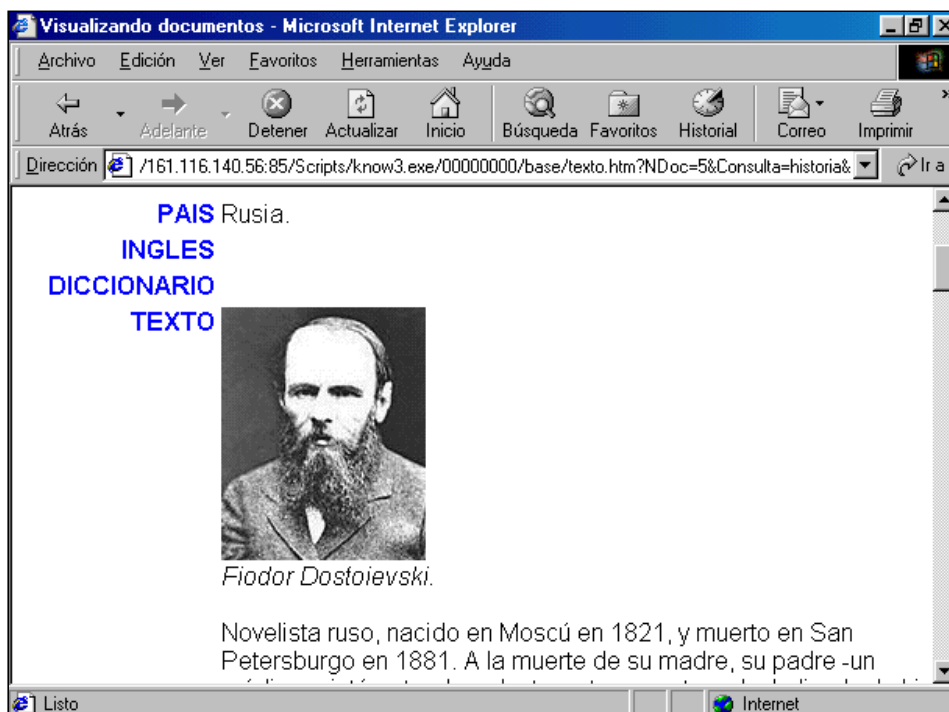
Visualizando documentos - Microsoft Internet Explorer

Archivo Edición Ver Favoritos Herramientas Ayuda

Atrás Adelante Detener Actualizar Inicio Búsqueda Favoritos Historial Correo Imprimir

Dirección /161.116.140.56:85/Scripts/know3.exe/00000000/base/texto.htm?NDoc=5&Consulta=historia& Ir a

PAIS Rusia.

INGLES

DICCIONARIO

TEXTO

Fiodor Dostoievski.

Novelista ruso, nacido en Moscú en 1821, y muerto en San Petersburgo en 1881. A la muerte de su madre, su padre -un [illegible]

Listo

Internet